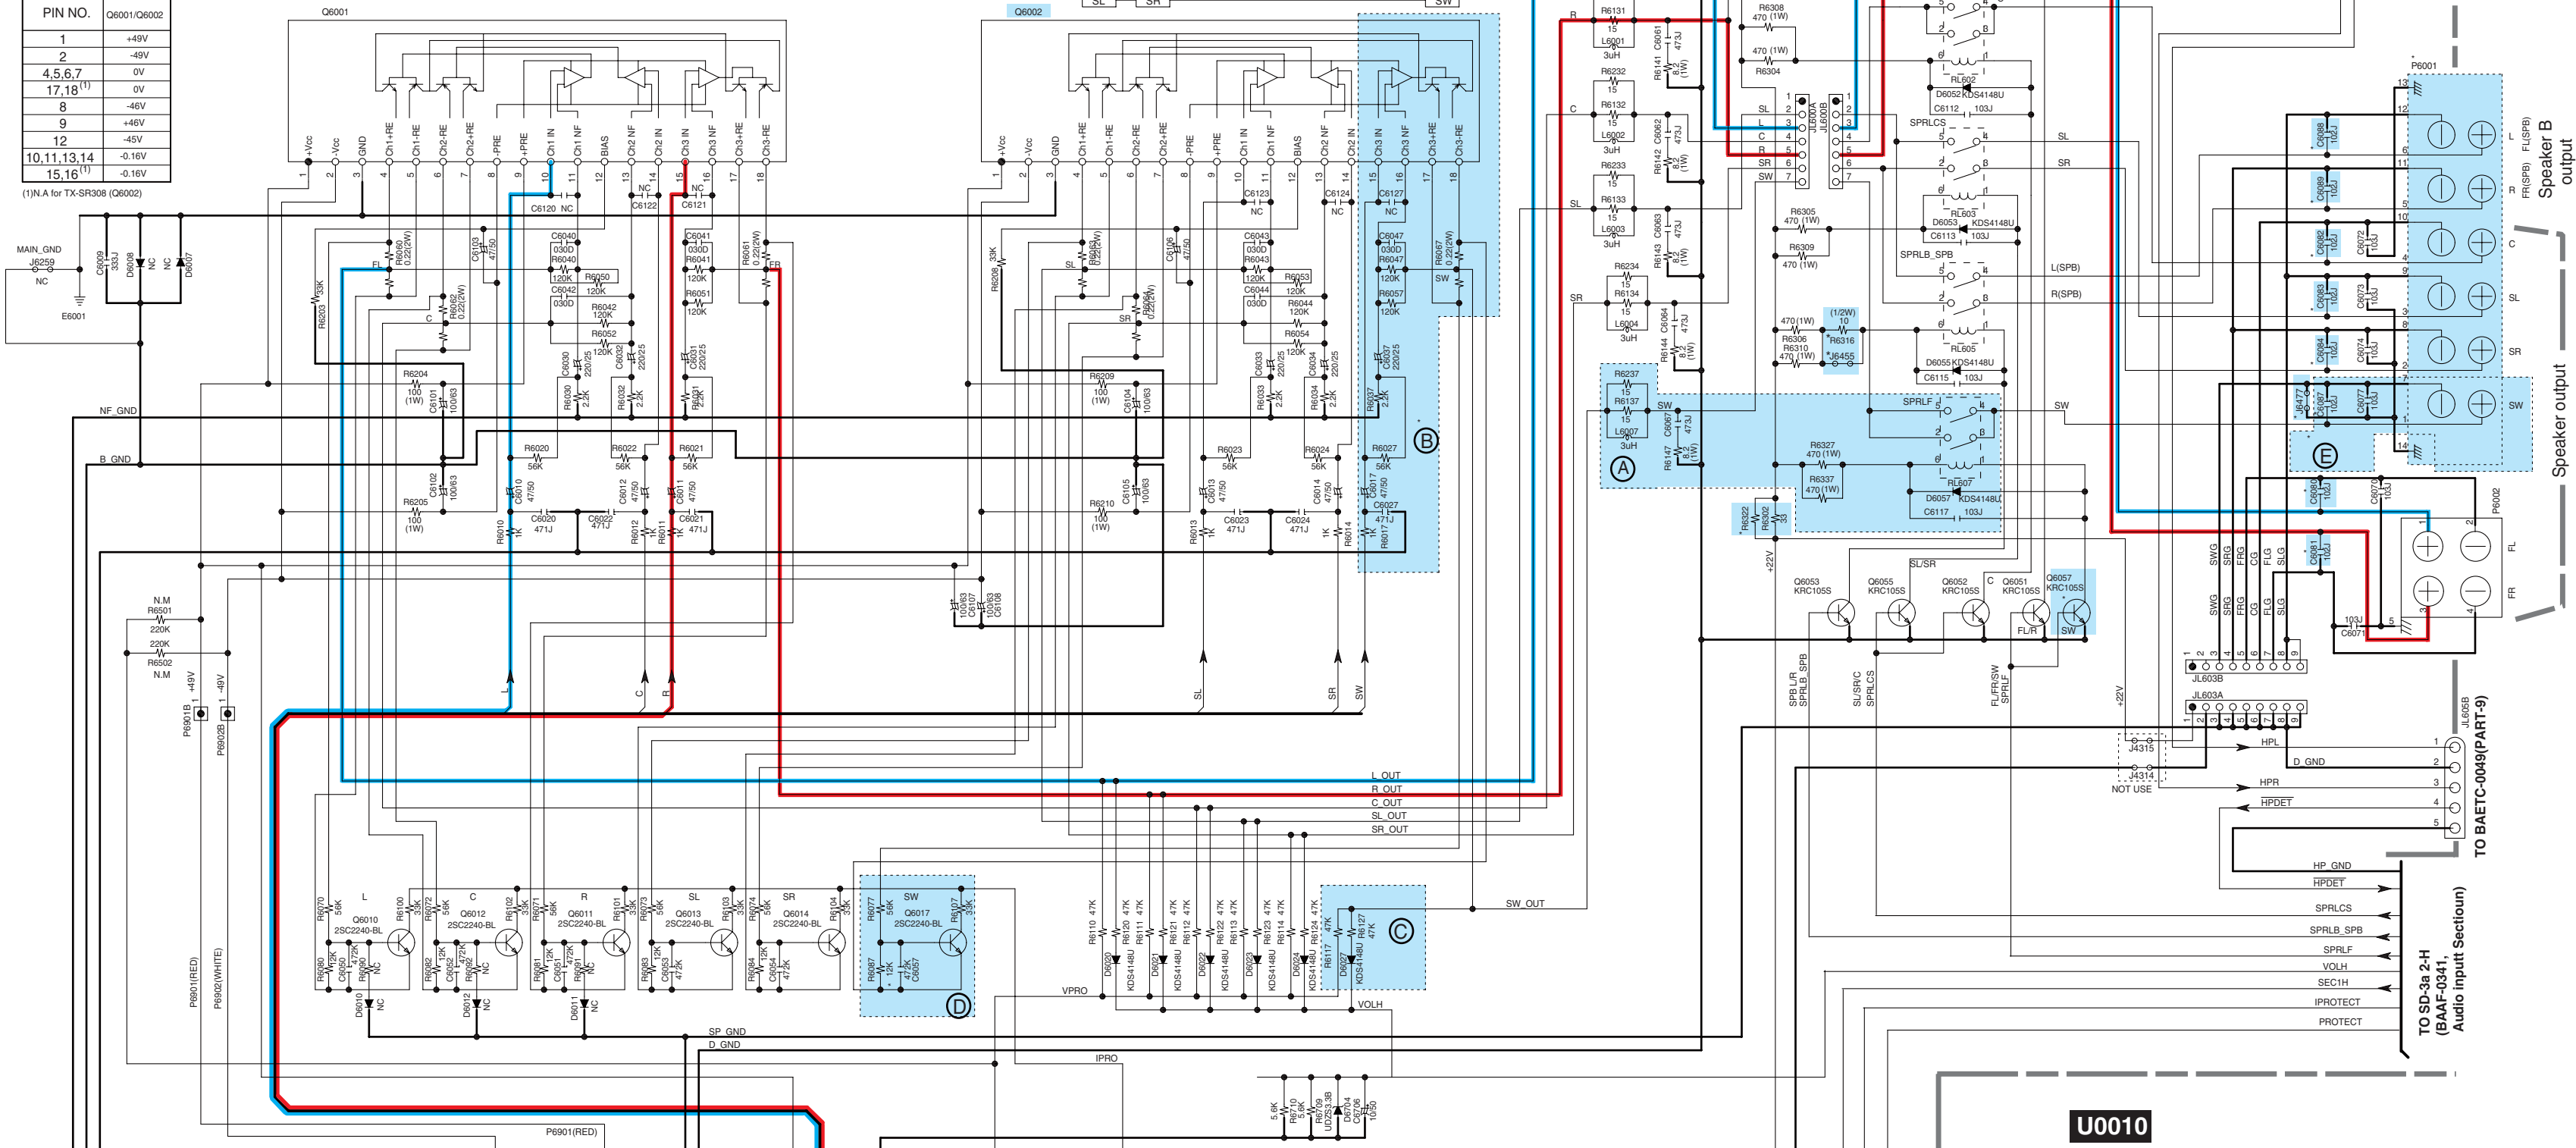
| PIN NO. | Q6001/Q6002 |
|---|---|
| 1 | +49V |
| 2 | -49V |
| 4,5,6,7 | 0V |
| 17,18 (1) | 0V |
| 8 | -46V |
| 9 | +46V |
| 12 | -45V |
| 10,11,13,14 | -0.16V |
| 15,16 (1) | -0.16V |

(1)N.A for TX-SR308 (Q6002)

Q6001

Q6002

+Vcc -Vcc GND Ch1+RE Ch1-RE Ch2-RE Ch2+RE -PRE +PRE Ch1 IN Ch1 NF BIAS Ch2 NF Ch2 IN Ch3 IN Ch3 NF Ch3+RE Ch3-RE

+Vcc -Vcc GND Ch1+RE Ch1-RE Ch2-RE Ch2+RE -PRE +PRE Ch1 IN Ch1 NF BIAS Ch2 NF Ch2 IN Ch3 IN Ch3 NF Ch3+RE Ch3-RE

MAIN_GND
J6259
NC
E6001

NF_GND

B_GND

N.M
R6501
220K
220K
R6502
N.M

P6901B +49V
P6902B -49V

P6901(RED)
P6902(WHITE)

L_OUT
R_OUT
C_OUT
SL_OUT
SR_OUT

SW_OUT

VPRO

SP_GND
D_GND

IPRO

VOLH

P6901(RED)

L C R SL SR SW

Q6010 2SC2240-BL
Q6012 2SC2240-BL
Q6011 2SC2240-BL
Q6013 2SC2240-BL
Q6014 2SC2240-BL
Q6017 2SC2240-BL

A B C D E

RL602 RL603 RL605 RL607

D6053 KDS4148U
D6055 KDS4148U
D6057 KDS4148U

SPRLCS
SPRLB_SPB
SPRLF

L(SPB)
R(SPB)

JL600A
JL600B

Q6053 KRC105S
Q6055 KRC105S
Q6052 KRC105S
Q6051 KRC105S
Q6057 KRC105S

SL/SR
FL/R
SW

SPB L/R
SPRLB_SPB
SL/SR/C
SPRLCS
FL/FR/SW
SPRLF

JL603B
JL603A

J4315
J4314
NOT USE

HPL
D_GND
HPR
HPDET

HP_GND
HPDET
SPRLCS
SPRLB_SPB
SPRLF
VOLH
SEC1H
IPROTECT
PROTECT

JL605B
TO BAETC-0049(PART-9)

TO SD-3a 2-H
(BAAF-0341,
Audio inputt Sectioun)

P6001
P6002

L FL(SPB)
R FR(SPB)
C
SL
SR
SW
FL
FR

Speaker B output

Speaker output

U0010